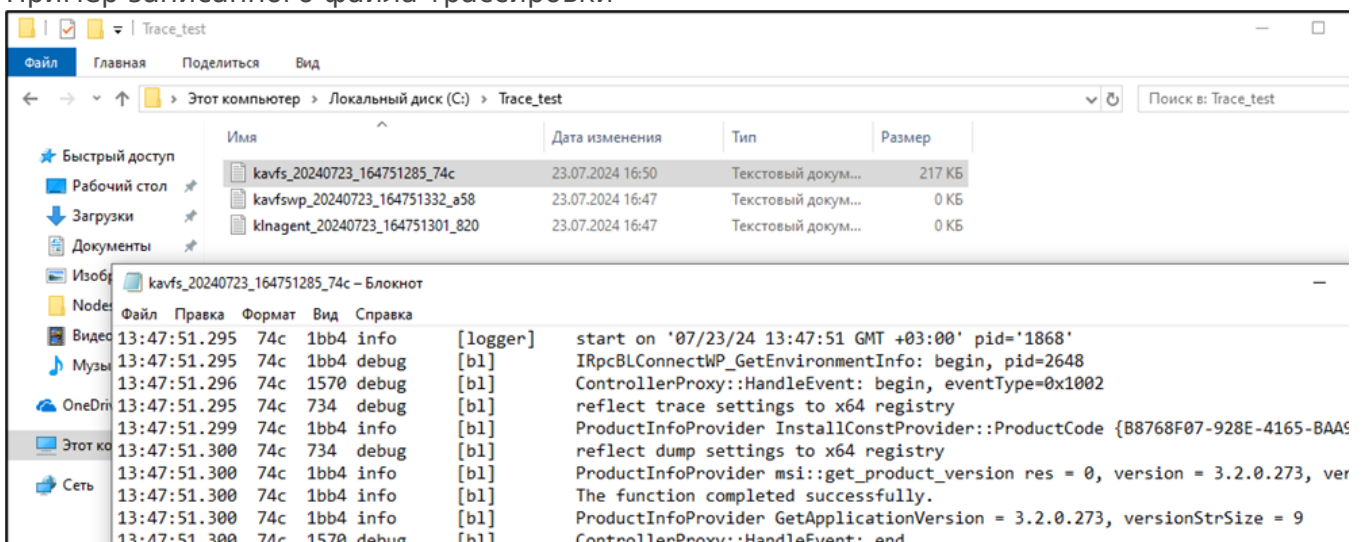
Trace_test

Файл Главная Поделиться Вид

Этот компьютер › Локальный диск (C:) › Trace_test

Поиск в: Trace_test

Быстрый доступ
Рабочий стол
Загрузки
Документы
Изоб
Node
Видео
Музы
OneDriv
Этот ко
Сеть

| Имя | Дата изменения | Тип | Размер |
|---|---|---|---|
| kavfs_20240723_164751285_74c | 23.07.2024 16:50 | Текстовый докум... | 217 КБ |
| kavfswp_20240723_164751332_a58 | 23.07.2024 16:47 | Текстовый докум... | 0 КБ |
| klnagent_20240723_164751301_820 | 23.07.2024 16:47 | Текстовый докум... | 0 КБ |

kavfs_20240723_164751285_74c – Блокнот

Файл Правка Формат Вид Справка

13:47:51.295 74c 1bb4 info [logger] start on '07/23/24 13:47:51 GMT +03:00' pid='1868'
13:47:51.295 74c 1bb4 debug [bl] IRpcBLConnectWP_GetEnvironmentInfo: begin, pid=2648
13:47:51.296 74c 1570 debug [bl] ControllerProxy::HandleEvent: begin, eventType=0x1002
13:47:51.295 74c 734 debug [bl] reflect trace settings to x64 registry
13:47:51.299 74c 1bb4 info [bl] ProductInfoProvider InstallConstProvider::ProductCode {B8768F07-928E-4165-BAA9
13:47:51.300 74c 734 debug [bl] reflect dump settings to x64 registry
13:47:51.300 74c 1bb4 info [bl] ProductInfoProvider msi::get_product_version res = 0, version = 3.2.0.273, ver
13:47:51.300 74c 1bb4 info [bl] The function completed successfully.
13:47:51.300 74c 1bb4 info [bl] ProductInfoProvider GetApplicationVersion = 3.2.0.273, versionStrSize = 9
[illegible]